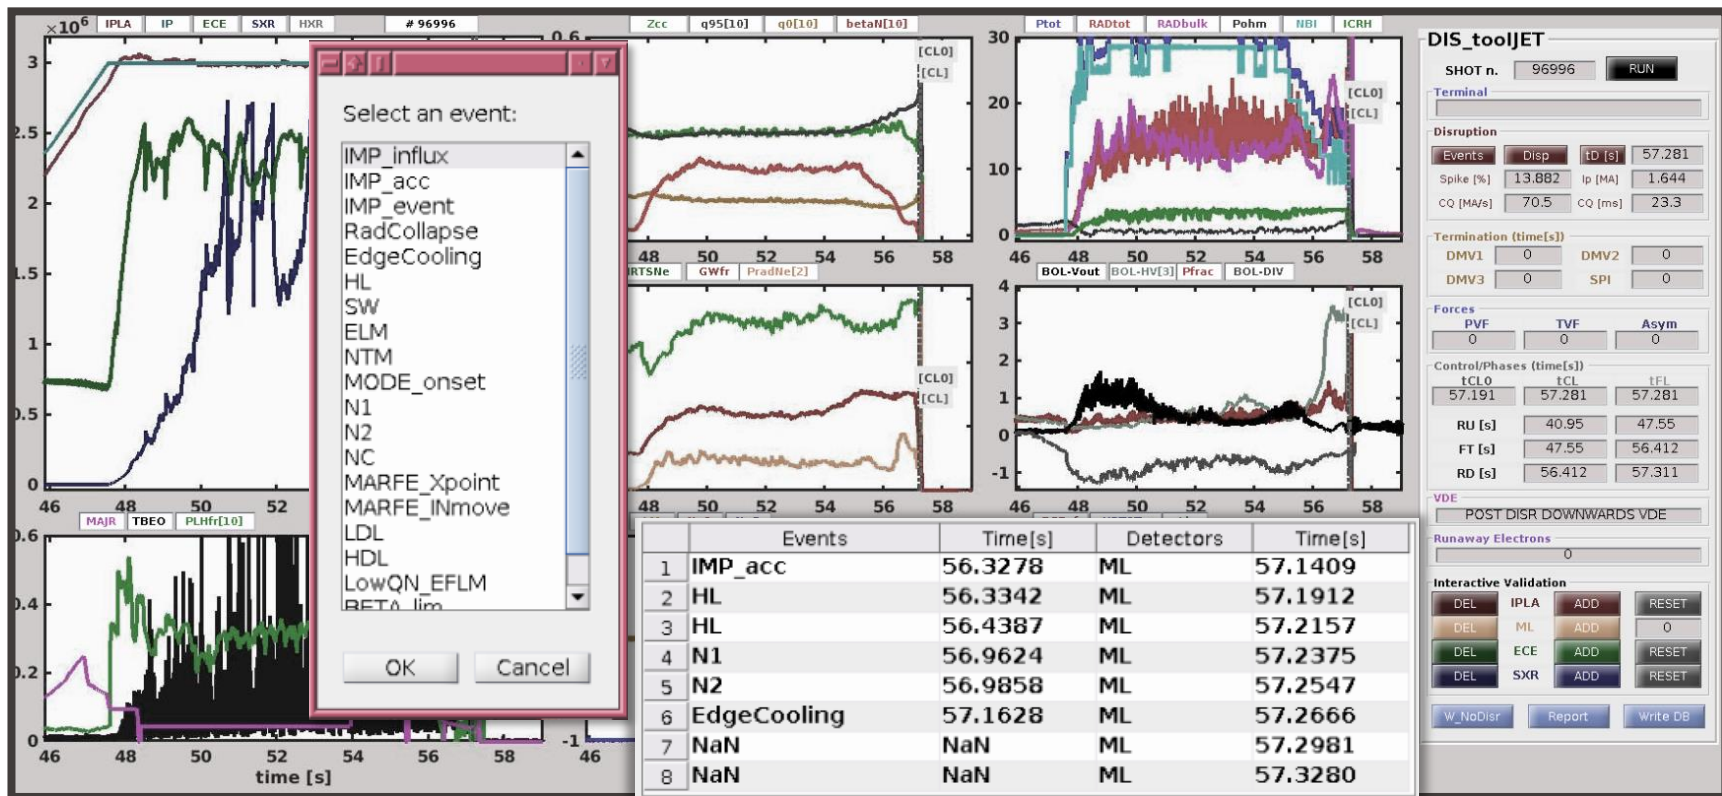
$\times10^6$ IPLA IP ECE SXR HXR # 96996

3
2.5
2
1.5
1
0.5
0
46 48 50 52

MAJR TBEO PLHfr[10]
0.6
0.4
0.2
0
46 48 50 52 54 56 58
time [s]

Select an event:

IMP_influx
IMP_acc
IMP_event
RadCollapse
EdgeCooling
HL
SW
ELM
NTM
MODE_onset
N1
N2
NC
MARFE_Xpoint
MARFE_INmove
LDL
HDL
LowQN_EFLM
BETA_lim

OK Cancel

Zcc q95[10] q0[10] betaN[10]
0.6
[CL0]
[CL]
48 50 52 54 56 58
RTSNe GWfr PradNe[2]
[CL0]
[CL]
48 50 52 54 56 58
-1
46

Ptot RADtot RADbulk Pohm NBI ICRH
30
20
10
0
[CL0]
[CL]
46 48 50 52 54 56 58
BOL-Vout BOL-HV[3] Pfrac BOL-DIV
4
3
2
1
0
-1
[CL0]
[CL]
46 48 50 52 54 56 58

| | Events | Time[s] | Detectors | Time[s] |
|---|---|---|---|---|
| 1 | IMP_acc | 56.3278 | ML | 57.1409 |
| 2 | HL | 56.3342 | ML | 57.1912 |
| 3 | HL | 56.4387 | ML | 57.2157 |
| 4 | N1 | 56.9624 | ML | 57.2375 |
| 5 | N2 | 56.9858 | ML | 57.2547 |
| 6 | EdgeCooling | 57.1628 | ML | 57.2666 |
| 7 | NaN | NaN | ML | 57.2981 |
| 8 | NaN | NaN | ML | 57.3280 |

DIS_toolJET
SHOT n. 96996 RUN
Terminal
Disruption
Events Disp tD [s] 57.281
Spike [%] 13.882 Ip [MA] 1.644
CQ [MA/s] 70.5 CQ [ms] 23.3
Termination (time[s])
DMV1 0 DMV2 0
DMV3 0 SPI 0
Forces
PVF 0 TVF 0 Asym 0
Control/Phases (time[s])
tCL0 57.191 tCL 57.281 tFL 57.281
RU [s] 40.95 47.55
FT [s] 47.55 56.412
RD [s] 56.412 57.311
VDE
POST DISR DOWNWARDS VDE
Runaway Electrons
0
Interactive Validation
DEL IPLA ADD RESET
DEL ML ADD 0
DEL ECE ADD RESET
DEL SXR ADD RESET
W_NoDisr Report Write DB